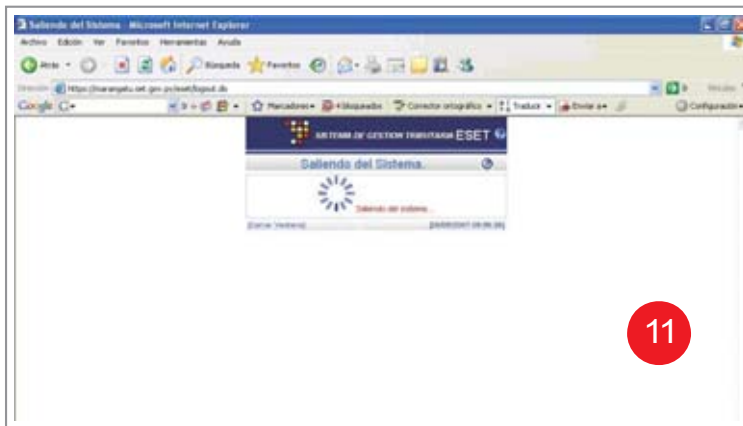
Saliendo del Sistema - Microsoft Internet Explorer

Archivo Edición Ver Favoritos Herramientas Ayuda

Atrás Búsqueda Favoritos

Dirección https://marangatu.set.gov.py/eset/logout.do Ir Vínculos

Google G- Marcadores 4 bloqueados Corrector ortográfico Traducir Enviar a Configuración

SISTEMA DE GESTION TRIBUTARIA ESET

Saliendo del Sistema.

Saliendo del sistema...

[Cerrar Ventana] [24/05/2007 09:06:36]

11